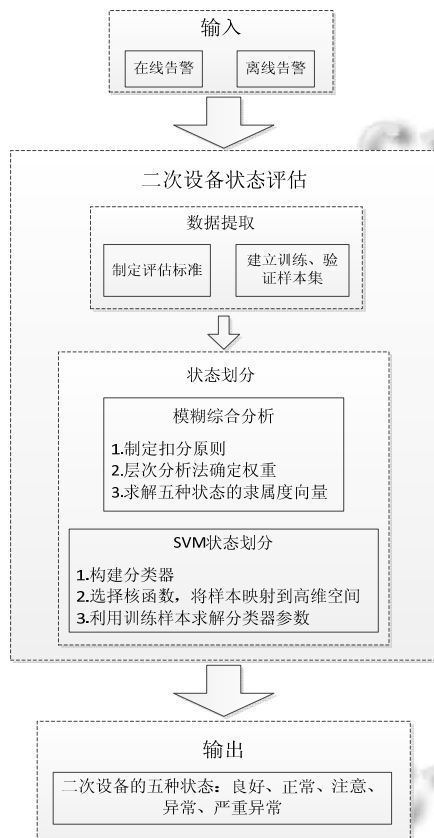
输入

在线告警

离线告警

二次设备状态评估

数据提取

制定评估标准

建立训练、验证样本集

状态划分

模糊综合分析

1.制定扣分原则
2.层次分析法确定权重
3.求解五种状态的隶属度向量

SVM状态划分

1.构建分类器
2.选择核函数，将样本映射到高维空间
3.利用训练样本求解分类器参数

输出

二次设备的五种状态：良好、正常、注意、异常、严重异常